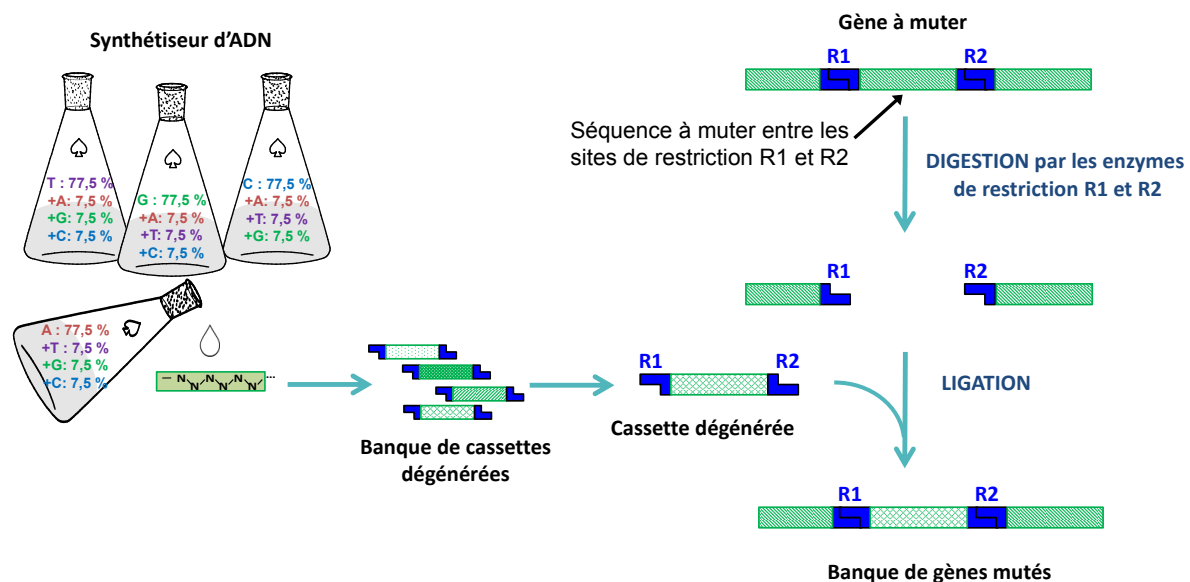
Synthétiseur d'ADN

T : 77,5 %
+A: 7,5 %
+G: 7,5 %
+C: 7,5 %

G : 77,5 %
+A: 7,5 %
+T: 7,5 %
+C: 7,5 %

C : 77,5 %
+A: 7,5 %
+T: 7,5 %
+G: 7,5 %

A : 77,5 %
+T : 7,5 %
+G: 7,5 %
+C: 7,5 %

N N N N N N

Banque de cassettes dégénérées

R1 R2

Cassette dégénérée

Gène à muter

R1 R2

Séquence à muter entre les sites de restriction R1 et R2

DIGESTION par les enzymes de restriction R1 et R2

R1 R2

LIGATION

R1 R2

Banque de gènes mutés